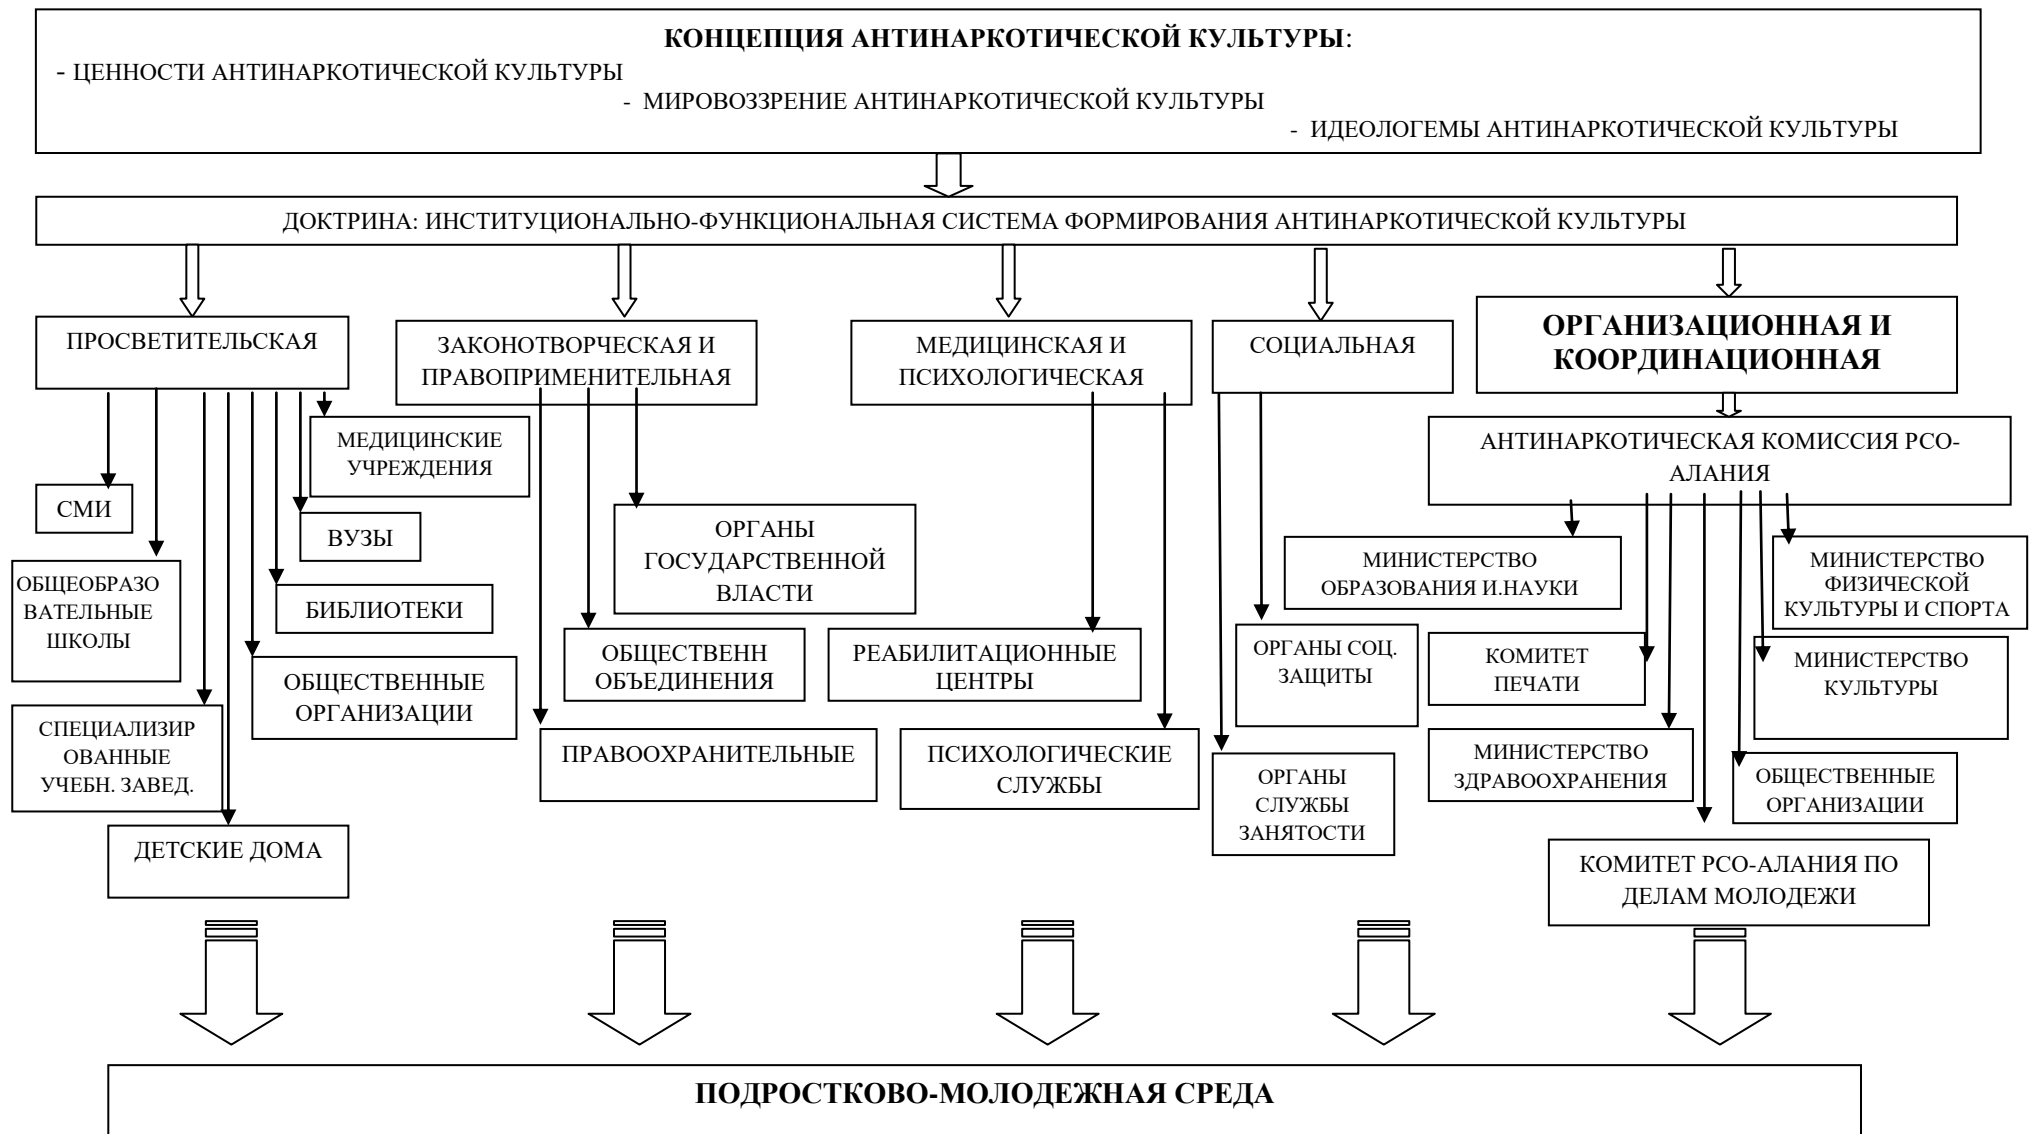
**КОНЦЕПЦИЯ АНТИНАРКОТИЧЕСКОЙ КУЛЬТУРЫ**:
- ЦЕННОСТИ АНТИНАРКОТИЧЕСКОЙ КУЛЬТУРЫ
- МИРОВОЗЗРЕНИЕ АНТИНАРКОТИЧЕСКОЙ КУЛЬТУРЫ
- ИДЕОЛОГЕМЫ АНТИНАРКОТИЧЕСКОЙ КУЛЬТУРЫ

ДОКТРИНА: ИНСТИТУЦИОНАЛЬНО-ФУНКЦИОНАЛЬНАЯ СИСТЕМА ФОРМИРОВАНИЯ АНТИНАРКОТИЧЕСКОЙ КУЛЬТУРЫ

ПРОСВЕТИТЕЛЬСКАЯ

МЕДИЦИНСКИЕ УЧРЕЖДЕНИЯ

СМИ

ВУЗЫ

ОБЩЕОБРАЗОВАТЕЛЬНЫЕ ШКОЛЫ

БИБЛИОТЕКИ

ОБЩЕСТВЕННЫЕ ОРГАНИЗАЦИИ

СПЕЦИАЛИЗИРОВАННЫЕ УЧЕБН. ЗАВЕД.

ДЕТСКИЕ ДОМА

ЗАКОНОТВОРЧЕСКАЯ И ПРАВОПРИМЕНИТЕЛЬНАЯ

ОРГАНЫ ГОСУДАРСТВЕННОЙ ВЛАСТИ

ОБЩЕСТВЕНН ОБЪЕДИНЕНИЯ

ПРАВООХРАНИТЕЛЬНЫЕ

МЕДИЦИНСКАЯ И ПСИХОЛОГИЧЕСКАЯ

РЕАБИЛИТАЦИОННЫЕ ЦЕНТРЫ

ПСИХОЛОГИЧЕСКИЕ СЛУЖБЫ

СОЦИАЛЬНАЯ

ОРГАНЫ СОЦ. ЗАЩИТЫ

ОРГАНЫ СЛУЖБЫ ЗАНЯТОСТИ

**ОРГАНИЗАЦИОННАЯ И КООРДИНАЦИОННАЯ**

АНТИНАРКОТИЧЕСКАЯ КОМИССИЯ РСО-АЛАНИЯ

МИНИСТЕРСТВО ОБРАЗОВАНИЯ И.НАУКИ

МИНИСТЕРСТВО ФИЗИЧЕСКОЙ КУЛЬТУРЫ И СПОРТА

КОМИТЕТ ПЕЧАТИ

МИНИСТЕРСТВО КУЛЬТУРЫ

МИНИСТЕРСТВО ЗДРАВООХРАНЕНИЯ

ОБЩЕСТВЕННЫЕ ОРГАНИЗАЦИИ

КОМИТЕТ РСО-АЛАНИЯ ПО ДЕЛАМ МОЛОДЕЖИ

**ПОДРОСТКОВО-МОЛОДЕЖНАЯ СРЕДА**